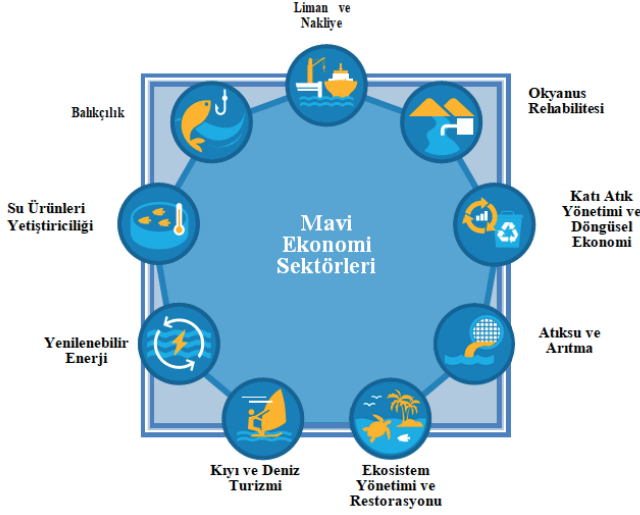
Liman ve Nakliye

Okyanus Rehabilitesi

Katı Atık Yönetimi ve Döngüsel Ekonomi

Atıksu ve Arıtma

Ekosistem Yönetimi ve Restorasyonu

Kıyı ve Deniz Turizmi

Yenilenebilir Enerji

Su Ürünleri Yetiştiriciliği

Balıkçılık

Mavi Ekonomi Sektörleri